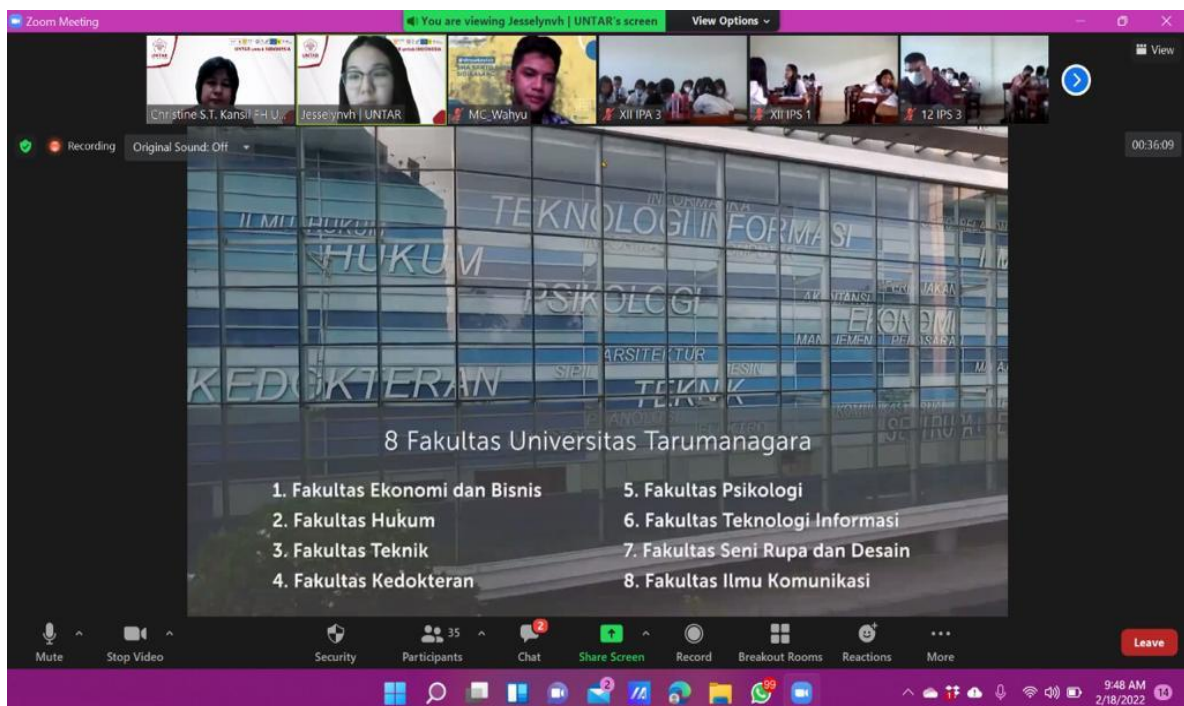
Zoom Meeting

You are viewing Jesselynvh | UNTAR's screen

View Options

View

Christine S.T. Kansil FH U...

Jesselynvh | UNTAR

MC_Wahyu

XII IPA 3

XII IPS 1

12 IPS 3

Recording

Original Sound: Off

00:36:09

ILMU HUKUM

HUKUM

TEKNOLOGI INFORMASI

INFORMATIKA

PSIKOLOGI

AKUNTANSI

EKONOMI

MANAJEMEN

ARSITEKTUR

SIPIL

MESIN

KEDOKTERAN

TEKNIK

8 Fakultas Universitas Tarumanagara

1. Fakultas Ekonomi dan Bisnis
2. Fakultas Hukum
3. Fakultas Teknik
4. Fakultas Kedokteran

5. Fakultas Psikologi
6. Fakultas Teknologi Informasi
7. Fakultas Seni Rupa dan Desain
8. Fakultas Ilmu Komunikasi

Mute

Stop Video

Security

35

Participants

2

Chat

Share Screen

Record

Breakout Rooms

Reactions

More

Leave

9:48 AM
2/18/2022

14